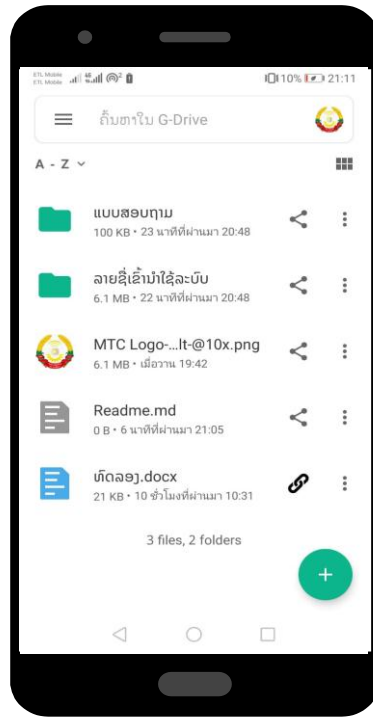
ETL Mobile ETL Mobile 10% 21:11

ຄົ້ນຫາໃນ G-Drive

A - Z

ແບບສອບຖາມ
100 KB • 23 ນາທີທີ່ຜ່ານມາ 20:48

ລາຍຊື່ເຂົ້ານໍາໃຊ້ລະບົບ
6.1 MB • 22 ນາທີທີ່ຜ່ານມາ 20:48

MTC Logo-...lt-@10x.png
6.1 MB • ເມື່ອວານ 19:42

Readme.md
0 B • 6 ນາທີທີ່ຜ່ານມາ 21:05

ທົດລອງ.docx
21 KB • 10 ຊົ່ວໂມງທີ່ຜ່ານມາ 10:31

3 files, 2 folders

+